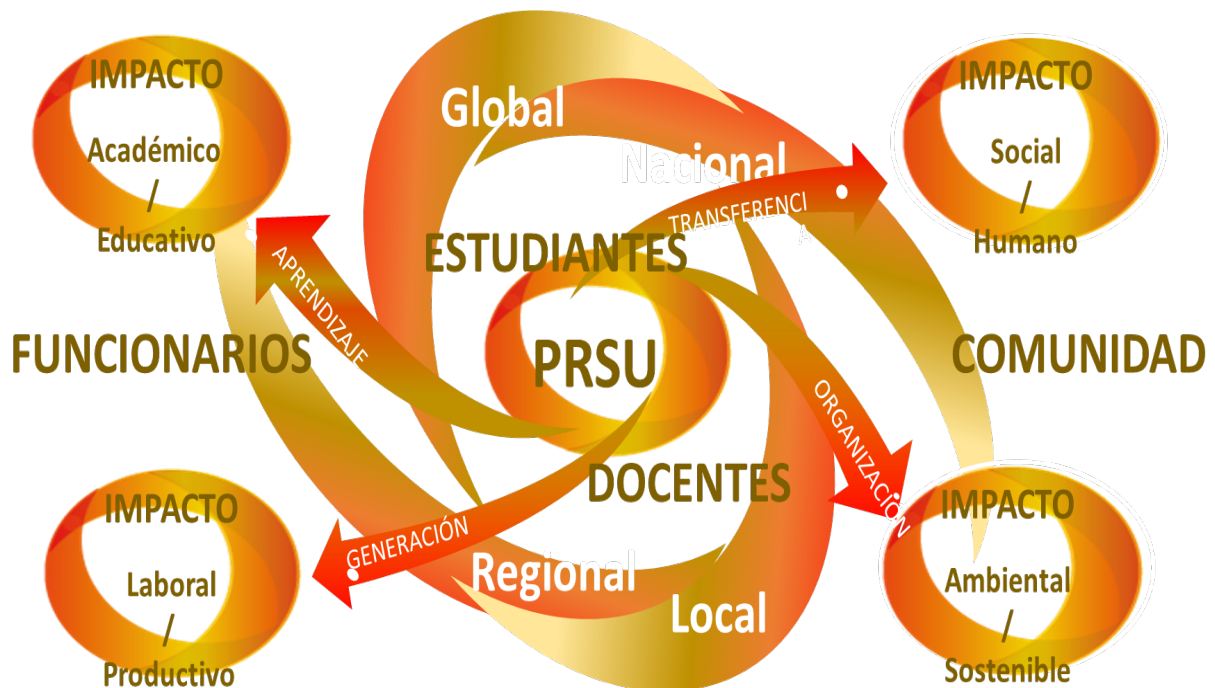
IMPACTO
Académico
/
Educativo

Global

Nacional

TRANSFERENCI

IMPACTO
Social
/
Humano

ESTUDIANTES

APRENDIZAJE

FUNCIONARIOS

PRSU

COMUNIDAD

ORGANIZACIÓN

DOCENTES

IMPACTO
Laboral
/
Productivo

GENERACIÓN

Regional

Local

IMPACTO
Ambiental
/
Sostenible